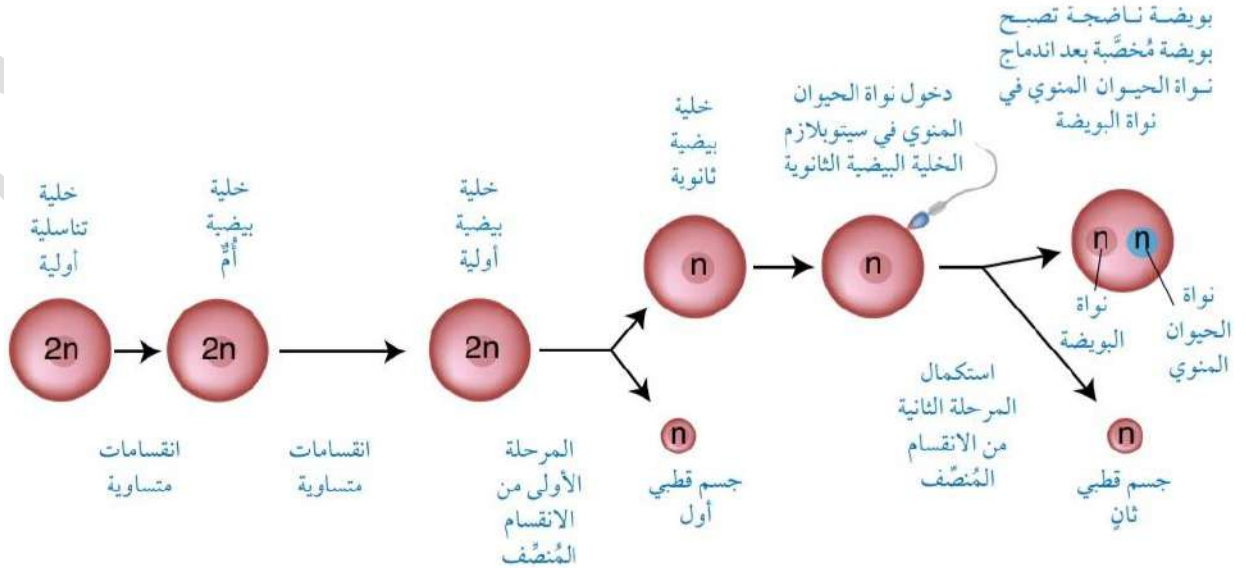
بويضة ناضجة تصبح بويضة مُخصَّبة بعد اندماج نواة الحيوان المنوي في نواة البويضة

دخول نواة الحيوان المنوي في سيتوبلازم الخلية البيضية الثانوية

خلية بيضية ثانوية

خلية تناسلية أولية

خلية بيضية أمٌ

خلية بيضية أولية

2n

2n

2n

n

n

n

n

نواة البويضة

نواة الحيوان المنوي

انقسامات متساوية

انقسامات متساوية

المرحلة الأولى من الانقسام المُنصِّف

n

جسم قطبي أول

استكمال المرحلة الثانية من الانقسام المُنصِّف

n

جسم قطبي ثانٍ